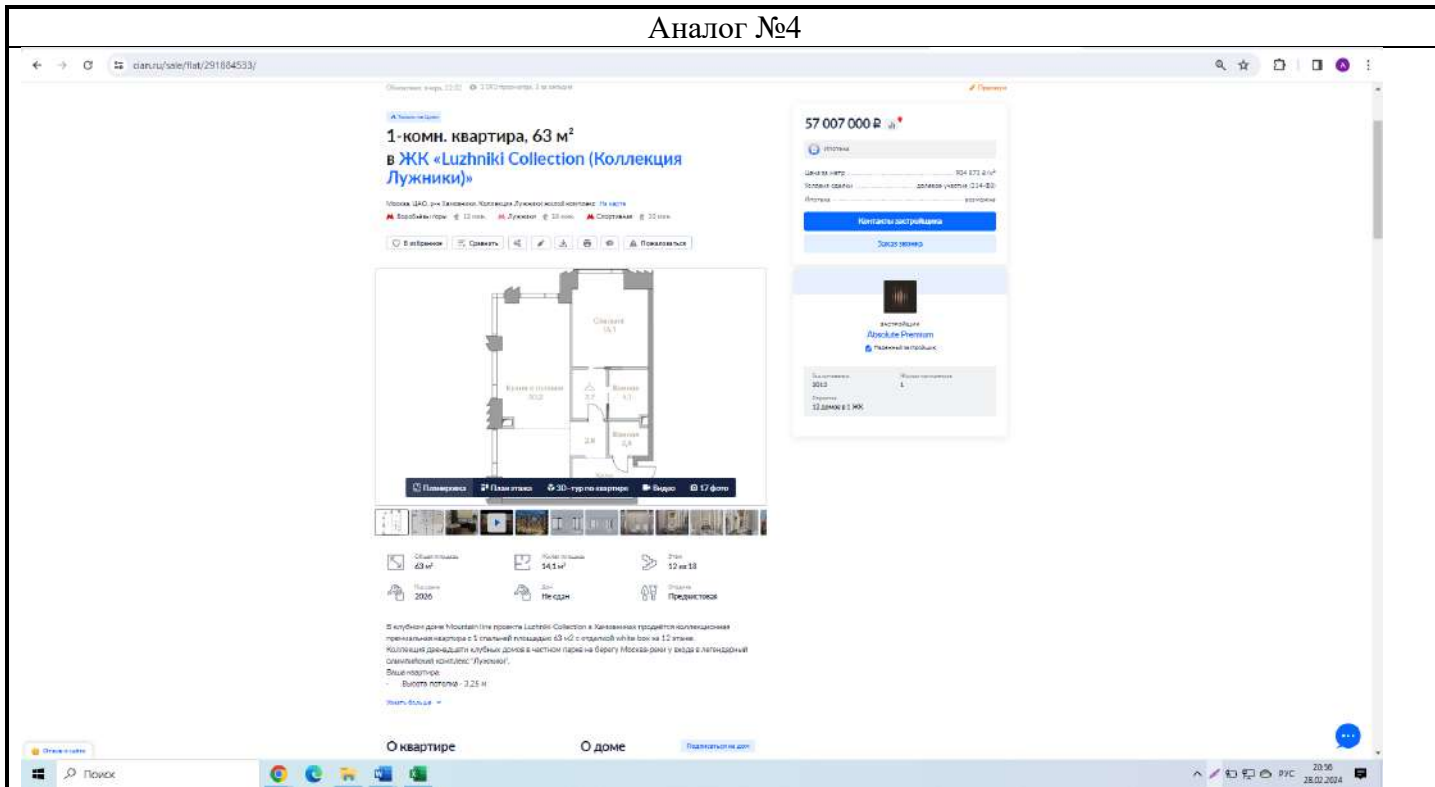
Аналог №4

cian.ru/sale/flat/291884533/

1-комн. квартира, 63 м²

в ЖК «Luzhniki Collection (Коллекция Лужники)»

Москва, ЦАО, р-н Хамовники, Коллекция Лужники жилой комплекс На карте

Воробьёвы горы · 10 мин. Лужники · 10 мин. Спортивная · 10 мин.

В избранное | Сравнить | Пожаловаться

57 007 000 ₽

Ипотека

Цена за метр 904 873 ₽/м²

Условия сделки долевое участие (214-ФЗ)

Ипотека возможна

Контакты застройщика

Заказ звонка

Застройщик

Absolute Premium

Надежный застройщик

Спальня 14,1

Кухня-гостиная 30,2

Ванная 4,1

Ванная 2,6

2,8

Планировка | План этажа | 3D-тур по квартире | Видео | 17 фото

Общая площадь 63 м²

Жилая площадь 14,1 м²

Этаж 12 из 18

Год сдачи 2026

Дом Не сдан

Отделка Предчистовая

В клубном доме Mountain line проекта Luzhniki Collection в Хамовниках продаётся коллекционная премиальная квартира с 1 спальней площадью 63 м2 с отделкой white box на 12 этаже.

Коллекция двенадцати клубных домов в частном парке на берегу Москва-реки у входа в легендарный олимпийский комплекс "Лужники".

Ваша квартира:

- Высота потолка - 3,25 м

Узнать больше

О квартире

О доме

Поиск

РУС 20:56 28.02.2024